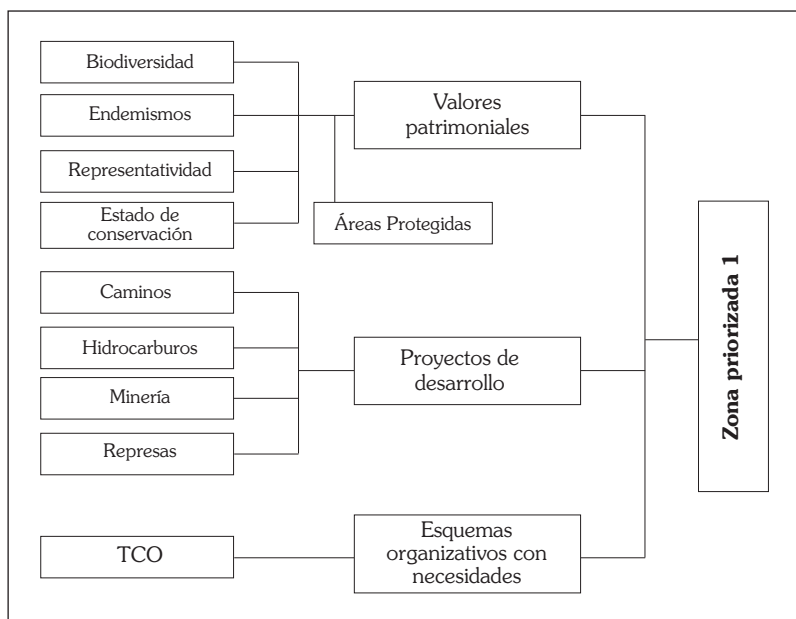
Biodiversidad

Endemismos

Representatividad

Estado de conservación

Valores patrimoniales

Áreas Protegidas

Caminos

Hidrocarburos

Minería

Represas

Proyectos de desarrollo

TCO

Esquemas organizativos con necesidades

Zona priorizada 1